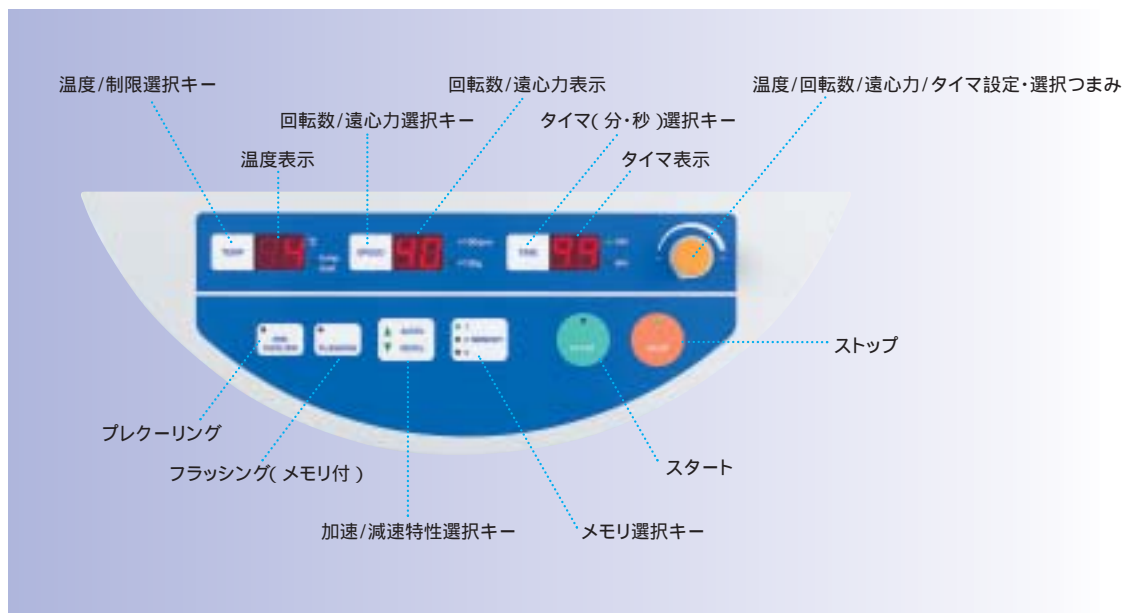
温度/制限選択キー

回転数/遠心力表示

温度/回転数/遠心力/タイマ設定・選択つまみ

回転数/遠心力選択キー

タイマ( 分・秒 )選択キー

温度表示

タイマ表示

TEMP

SPEED

TIME

40

99

ストップ

プレクーリング

フラッシング( メモリ付 )

スタート

加速/減速特性選択キー

メモリ選択キー